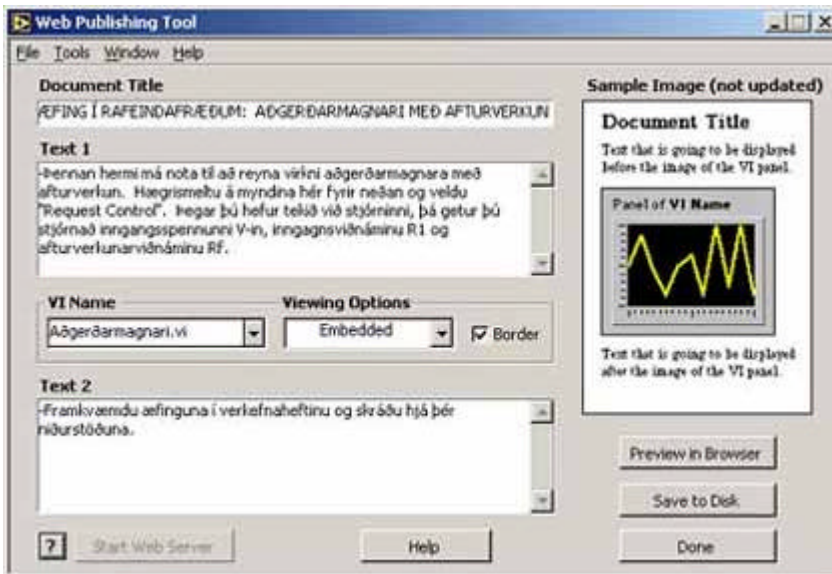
Web Publishing Tool

File Tools Window Help

Document Title

ÆFING Í RAFEINDAFRÆÐUM: AÐGERÐARMAGNARI MEÐ AFTURVERKUN

Text 1

Þennan hermi má nota til að reyna virkni aðgerðarmagnara með afturverkun. Hægrismelltu á myndina hér fyrir neðan og veldu "Request Control". Þegar þú hefur tekið við stjórninni, þá getur þú stjórnað inngangsspennunni V-in, inngangsviðnáminu R1 og afturverkunarviðnáminu Rf.

VI Name

Aðgerðarmagnari.vi

Viewing Options

Embedded

Border

Text 2

Framkvæmdu æfinguna í verkefnaheftinu og skráðu hjá þér niðurstöðuna.

?

Start Web Server

Help

Sample Image (not updated)

Document Title

Text that is going to be displayed before the image of the VI panel.

Panel of VI Name

Text that is going to be displayed after the image of the VI panel.

Preview in Browser

Save to Disk

Done